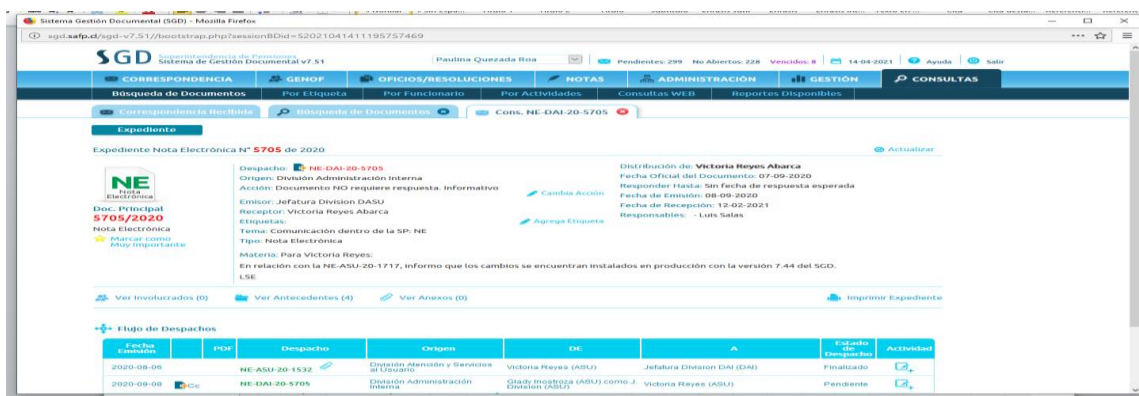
Sistema Gestión Documental (SGD) - Mozilla Firefox

sgd.safp.cl/sgd-v7.51/bootstrap.php?sessionBDid=S2021041411195757469

SGD Superintendencia de Pensiones Sistema de Gestión Documental v7.51

Paulina Quezada Roa

Pendientes: 299 No Abiertos: 228 Vencidos: 8 14-04-2021 Ayuda Salir

CORRESPONDENCIA GENOF OFICIOS/RESOLUCIONES NOTAS ADMINISTRACIÓN GESTIÓN CONSULTAS

Búsqueda de Documentos Por Etiqueta Por Funcionario Por Actividades Consultas WEB Reportes Disponibles

Correspondencia Recibida Búsqueda de Documentos Cons. NE-DAI-20-5705

Expediente

Expediente Nota Electrónica N° 5705 de 2020

Actualizar

NE Nota Electrónica

Doc. Principal
5705/2020
Nota Electrónica
Marcar como Muy Importante

Despacho: NE-DAI-20-5705
Origen: División Administración Interna
Acción: Documento NO requiere respuesta. Informativo
Cambia Acción
Emisor: Jefatura Division DASU
Receptor: Victoria Reyes Abarca
Etiquetas:
Agrega Etiqueta
Tema: Comunicación dentro de la SP: NE
Tipo: Nota Electrónica

Distribución de: Victoria Reyes Abarca
Fecha Oficial del Documento: 07-09-2020
Responder Hasta: Sin fecha de respuesta esperada
Fecha de Emisión: 08-09-2020
Fecha de Recepción: 12-02-2021
Responsables: - Luis Salas

Materia: Para Victoria Reyes:
En relación con la NE-ASU-20-1717, informo que los cambios se encuentran instalados en producción con la versión 7.44 del SGD.
LSE

Ver Involucrados (0) Ver Antecedentes (4) Ver Anexos (0) Imprimir Expediente

Flujo de Despachos

| Fecha Emisión | PDF | Despacho | Origen | DE | A | Estado de Despacho | Actividad |
|---|---|---|---|---|---|---|---|
| 2020-08-06 | | NE-ASU-20-1532 | División Atención y Servicios al Usuario | Victoria Reyes (ASU) | Jefatura Division DAI (DAI) | Finalizado | |
| 2020-09-08 | Cc | NE-DAI-20-5705 | División Administración Interna | Glady Inostroza (ASU) como J. Division (ASU) | Victoria Reyes (ASU) | Pendiente | |